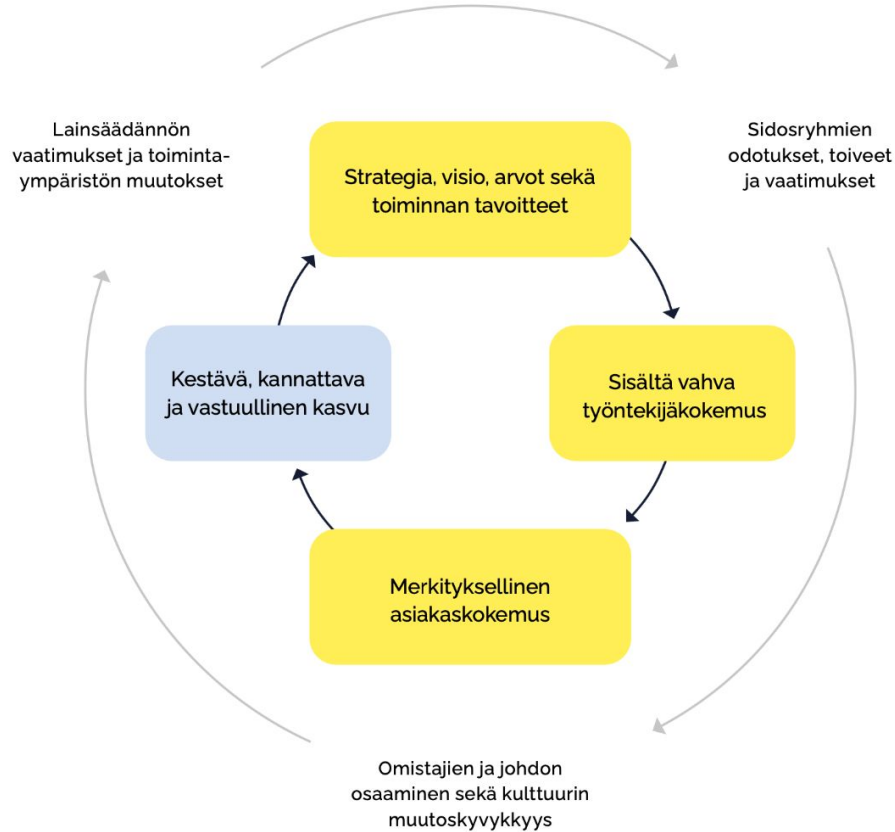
Lainsäädännön vaatimukset ja toimintaympäristön muutokset

Strategia, visio, arvot sekä toiminnan tavoitteet

Sidosryhmien odotukset, toiveet ja vaatimukset

Kestävä, kannattava ja vastuullinen kasvu

Sisältä vahva työntekijäkokemus

Merkityksellinen asiakaskokemus

Omistajien ja johdon osaaminen sekä kulttuurin muutoskyvykkyys